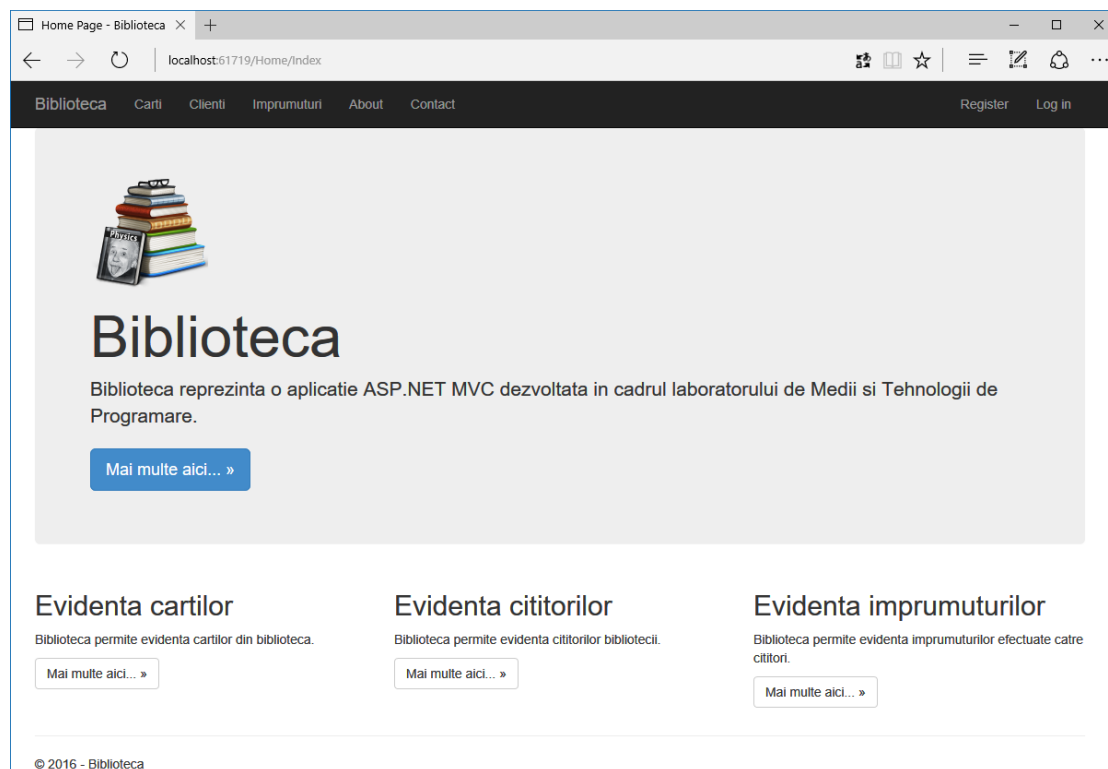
Home Page - Biblioteca ×

localhost:61719/Home/Index

Biblioteca Carti Clienti Imprumuturi About Contact Register Log in

Physics

Biblioteca

Biblioteca reprezinta o aplicatie ASP.NET MVC dezvoltata in cadrul laboratorului de Medii si Tehnologii de Programare.

Mai multe aici... »

Evidenta cartilor

Biblioteca permite evidenta cartilor din biblioteca.

Mai multe aici... »

Evidenta cititorilor

Biblioteca permite evidenta cititorilor bibliotecii.

Mai multe aici... »

Evidenta imprumuturilor

Biblioteca permite evidenta imprumuturilor efectuate catre cititori.

Mai multe aici... »

© 2016 - Biblioteca